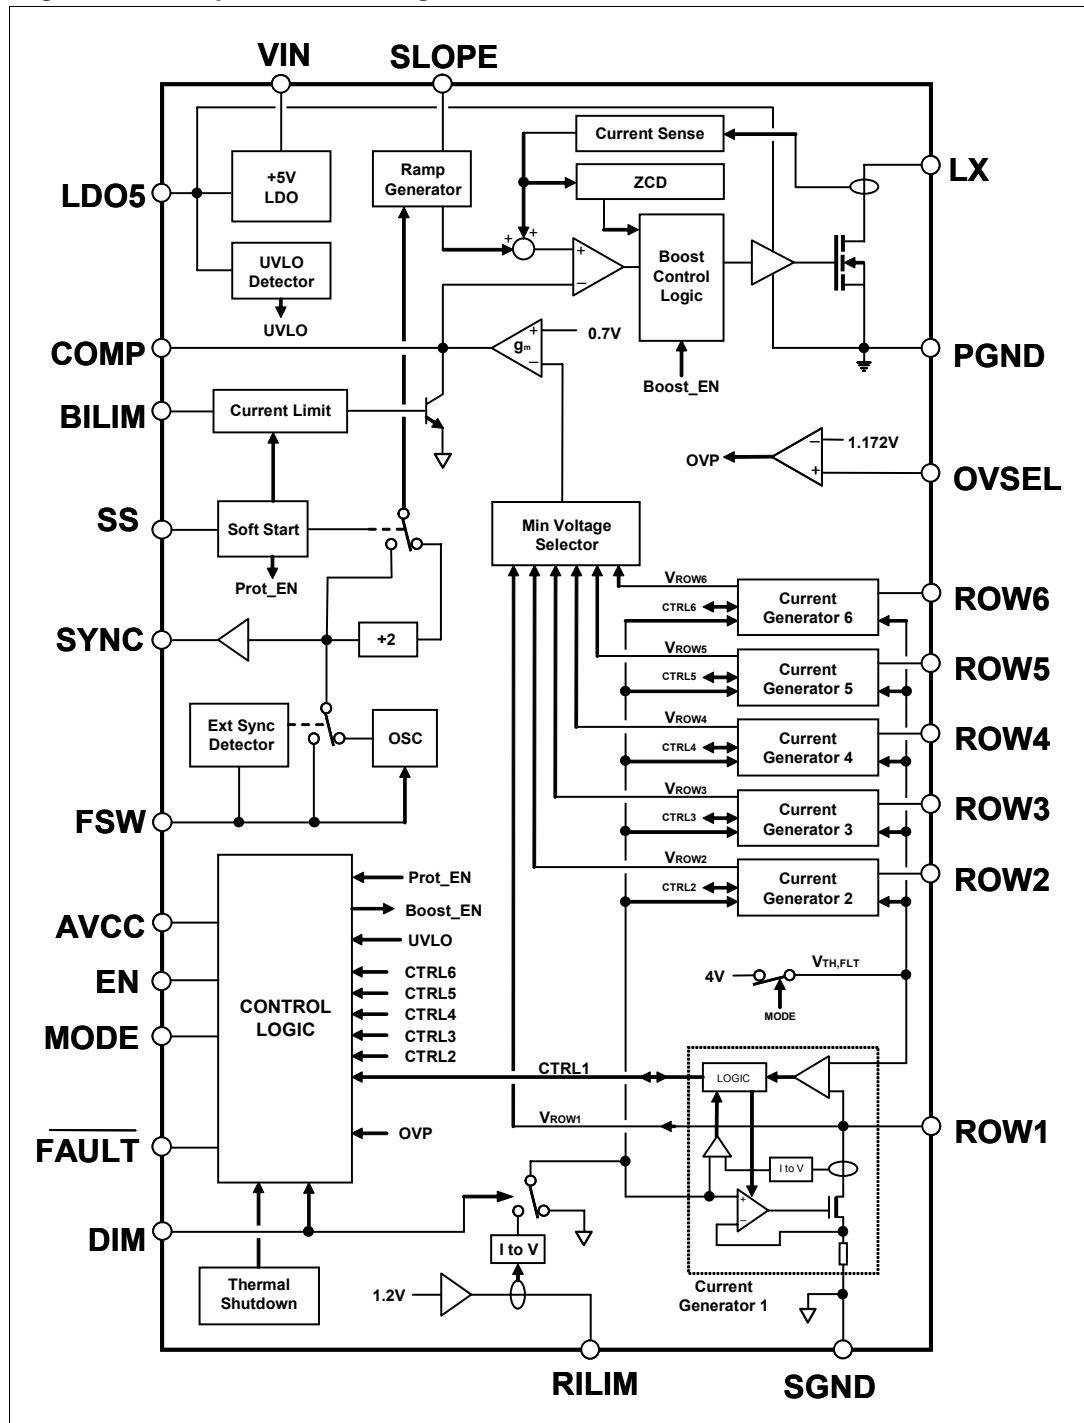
VIN
SLOPE
LDO5
+5V LDO
Ramp Generator
Current Sense
ZCD
LX
UVLO Detector
UVLO
Boost Control Logic
COMP
$g_m$
0.7V
PGND
Boost_EN
BILIM
Current Limit
OVP
1.172V
OVSEL
SS
Soft Start
Min Voltage Selector
Prot_EN
$V_{ROW6}$
ROW6
CTRL6
Current Generator 6
SYNC
÷2
$V_{ROW5}$
ROW5
CTRL5
Current Generator 5
Ext Sync Detector
OSC
$V_{ROW4}$
ROW4
CTRL4
Current Generator 4
FSW
$V_{ROW3}$
ROW3
CTRL3
Current Generator 3
$V_{ROW2}$
ROW2
CTRL2
Current Generator 2
Prot_EN
Boost_EN
AVCC
UVLO
EN
CTRL6
CTRL5
CTRL4
CTRL3
CTRL2
4V
$V_{TH,FLT}$
MODE
MODE
CONTROL LOGIC
CTRL1
LOGIC
$V_{ROW1}$
ROW1
$\overline{FAULT}$
OVP
I to V
DIM
I to V
1.2V
Thermal Shutdown
Current Generator 1
RILIM
SGND